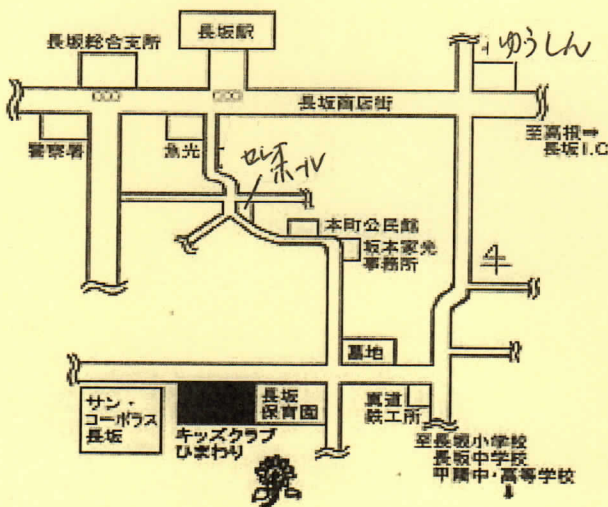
長坂駅

長坂総合支所

ゆうしん

長坂商店街

至高根➡
長坂I.C

警察署

魚光

セレホール

本町公民館

坂本家光
事務所

牛

墓地

サン・
コーポラス
長坂

長坂
保育園

キッズクラブ
ひまわり

真道
鉄工所

至長坂小学校
長坂中学校
甲陵中・高等学校
⬇